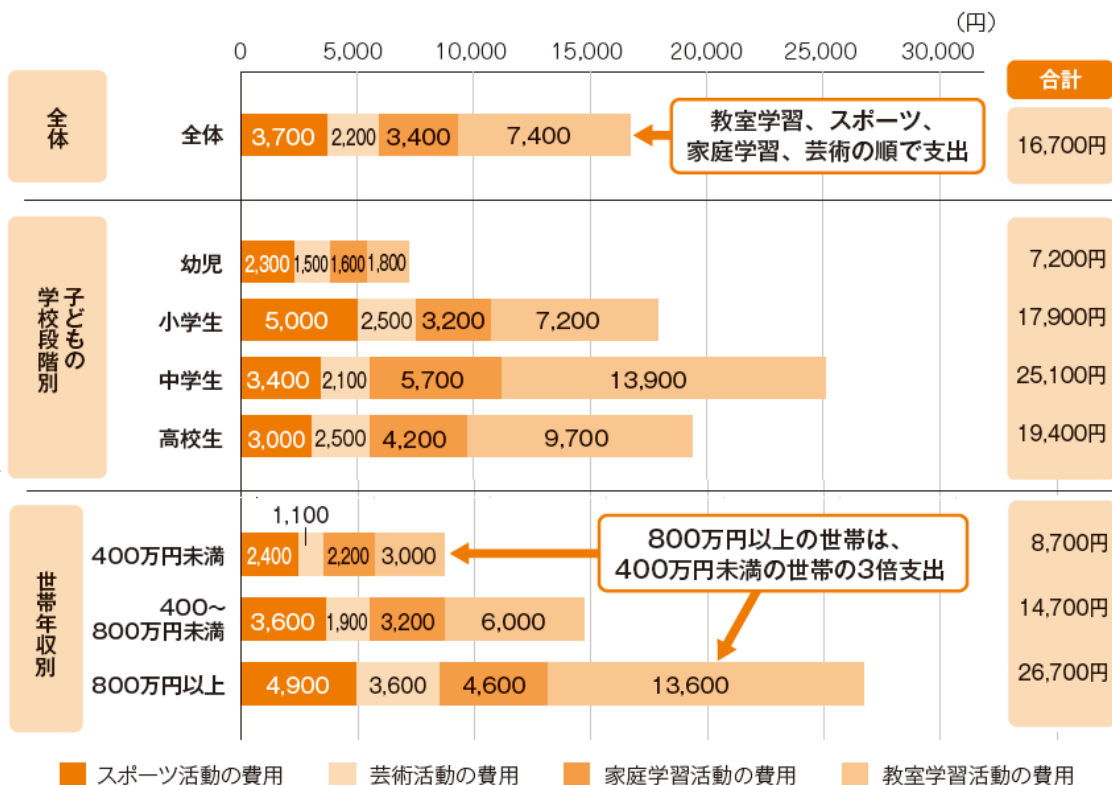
(円)

0 5,000 10,000 15,000 20,000 25,000 30,000

合計

全体

全体 3,700 2,200 3,400 7,400

教室学習、スポーツ、家庭学習、芸術の順で支出

16,700円

子どもの学校段階別

幼児 2,300 1,500 1,600 1,800 7,200円

小学生 5,000 2,500 3,200 7,200 17,900円

中学生 3,400 2,100 5,700 13,900 25,100円

高校生 3,000 2,500 4,200 9,700 19,400円

世帯年収別

1,100

400万円未満 2,400 2,200 3,000 8,700円

800万円以上の世帯は、400万円未満の世帯の3倍支出

400～800万円未満 3,600 1,900 3,200 6,000 14,700円

800万円以上 4,900 3,600 4,600 13,600 26,700円

スポーツ活動の費用 芸術活動の費用 家庭学習活動の費用 教室学習活動の費用